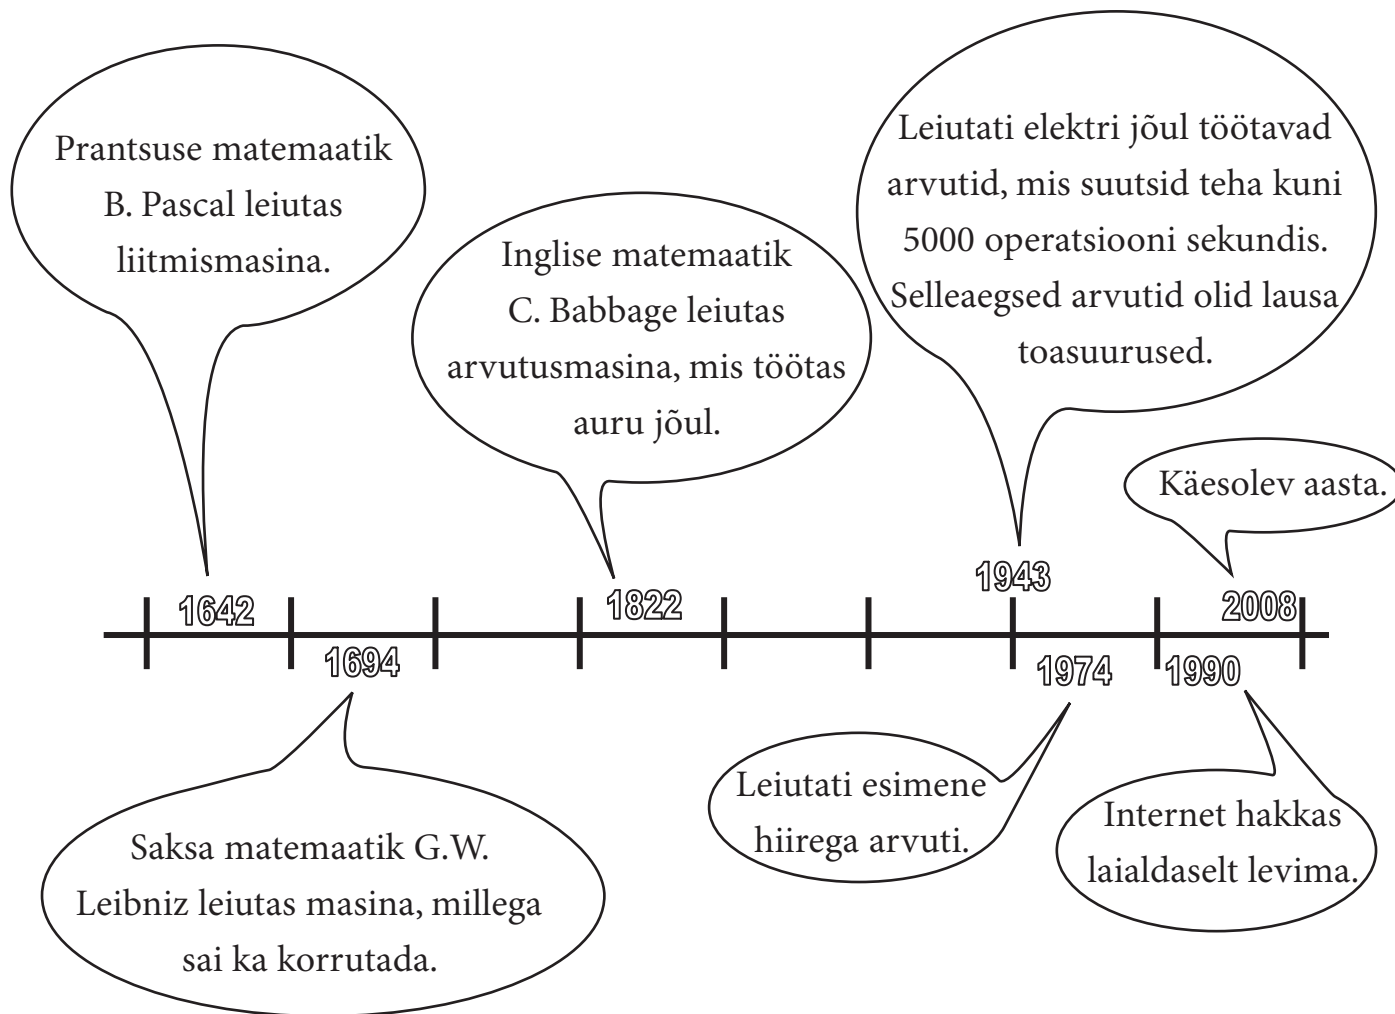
Prantsuse matemaatik B. Pascal leiutas liitmismasina.

Inglise matemaatik C. Babbage leiutas arvutusmasina, mis töötas auru jõul.

Leiutati elektri jõul töötavad arvutid, mis suutsid teha kuni 5000 operatsiooni sekundis. Selleaegsed arvutid olid lausa toasuurused.

Käesolev aasta.

1642

1822

1943

2008

1694

1974

1990

Leiutati esimene hiirega arvuti.

Internet hakkas laialdaselt levima.

Saksa matemaatik G.W. Leibniz leiutas masina, millega sai ka korrutada.